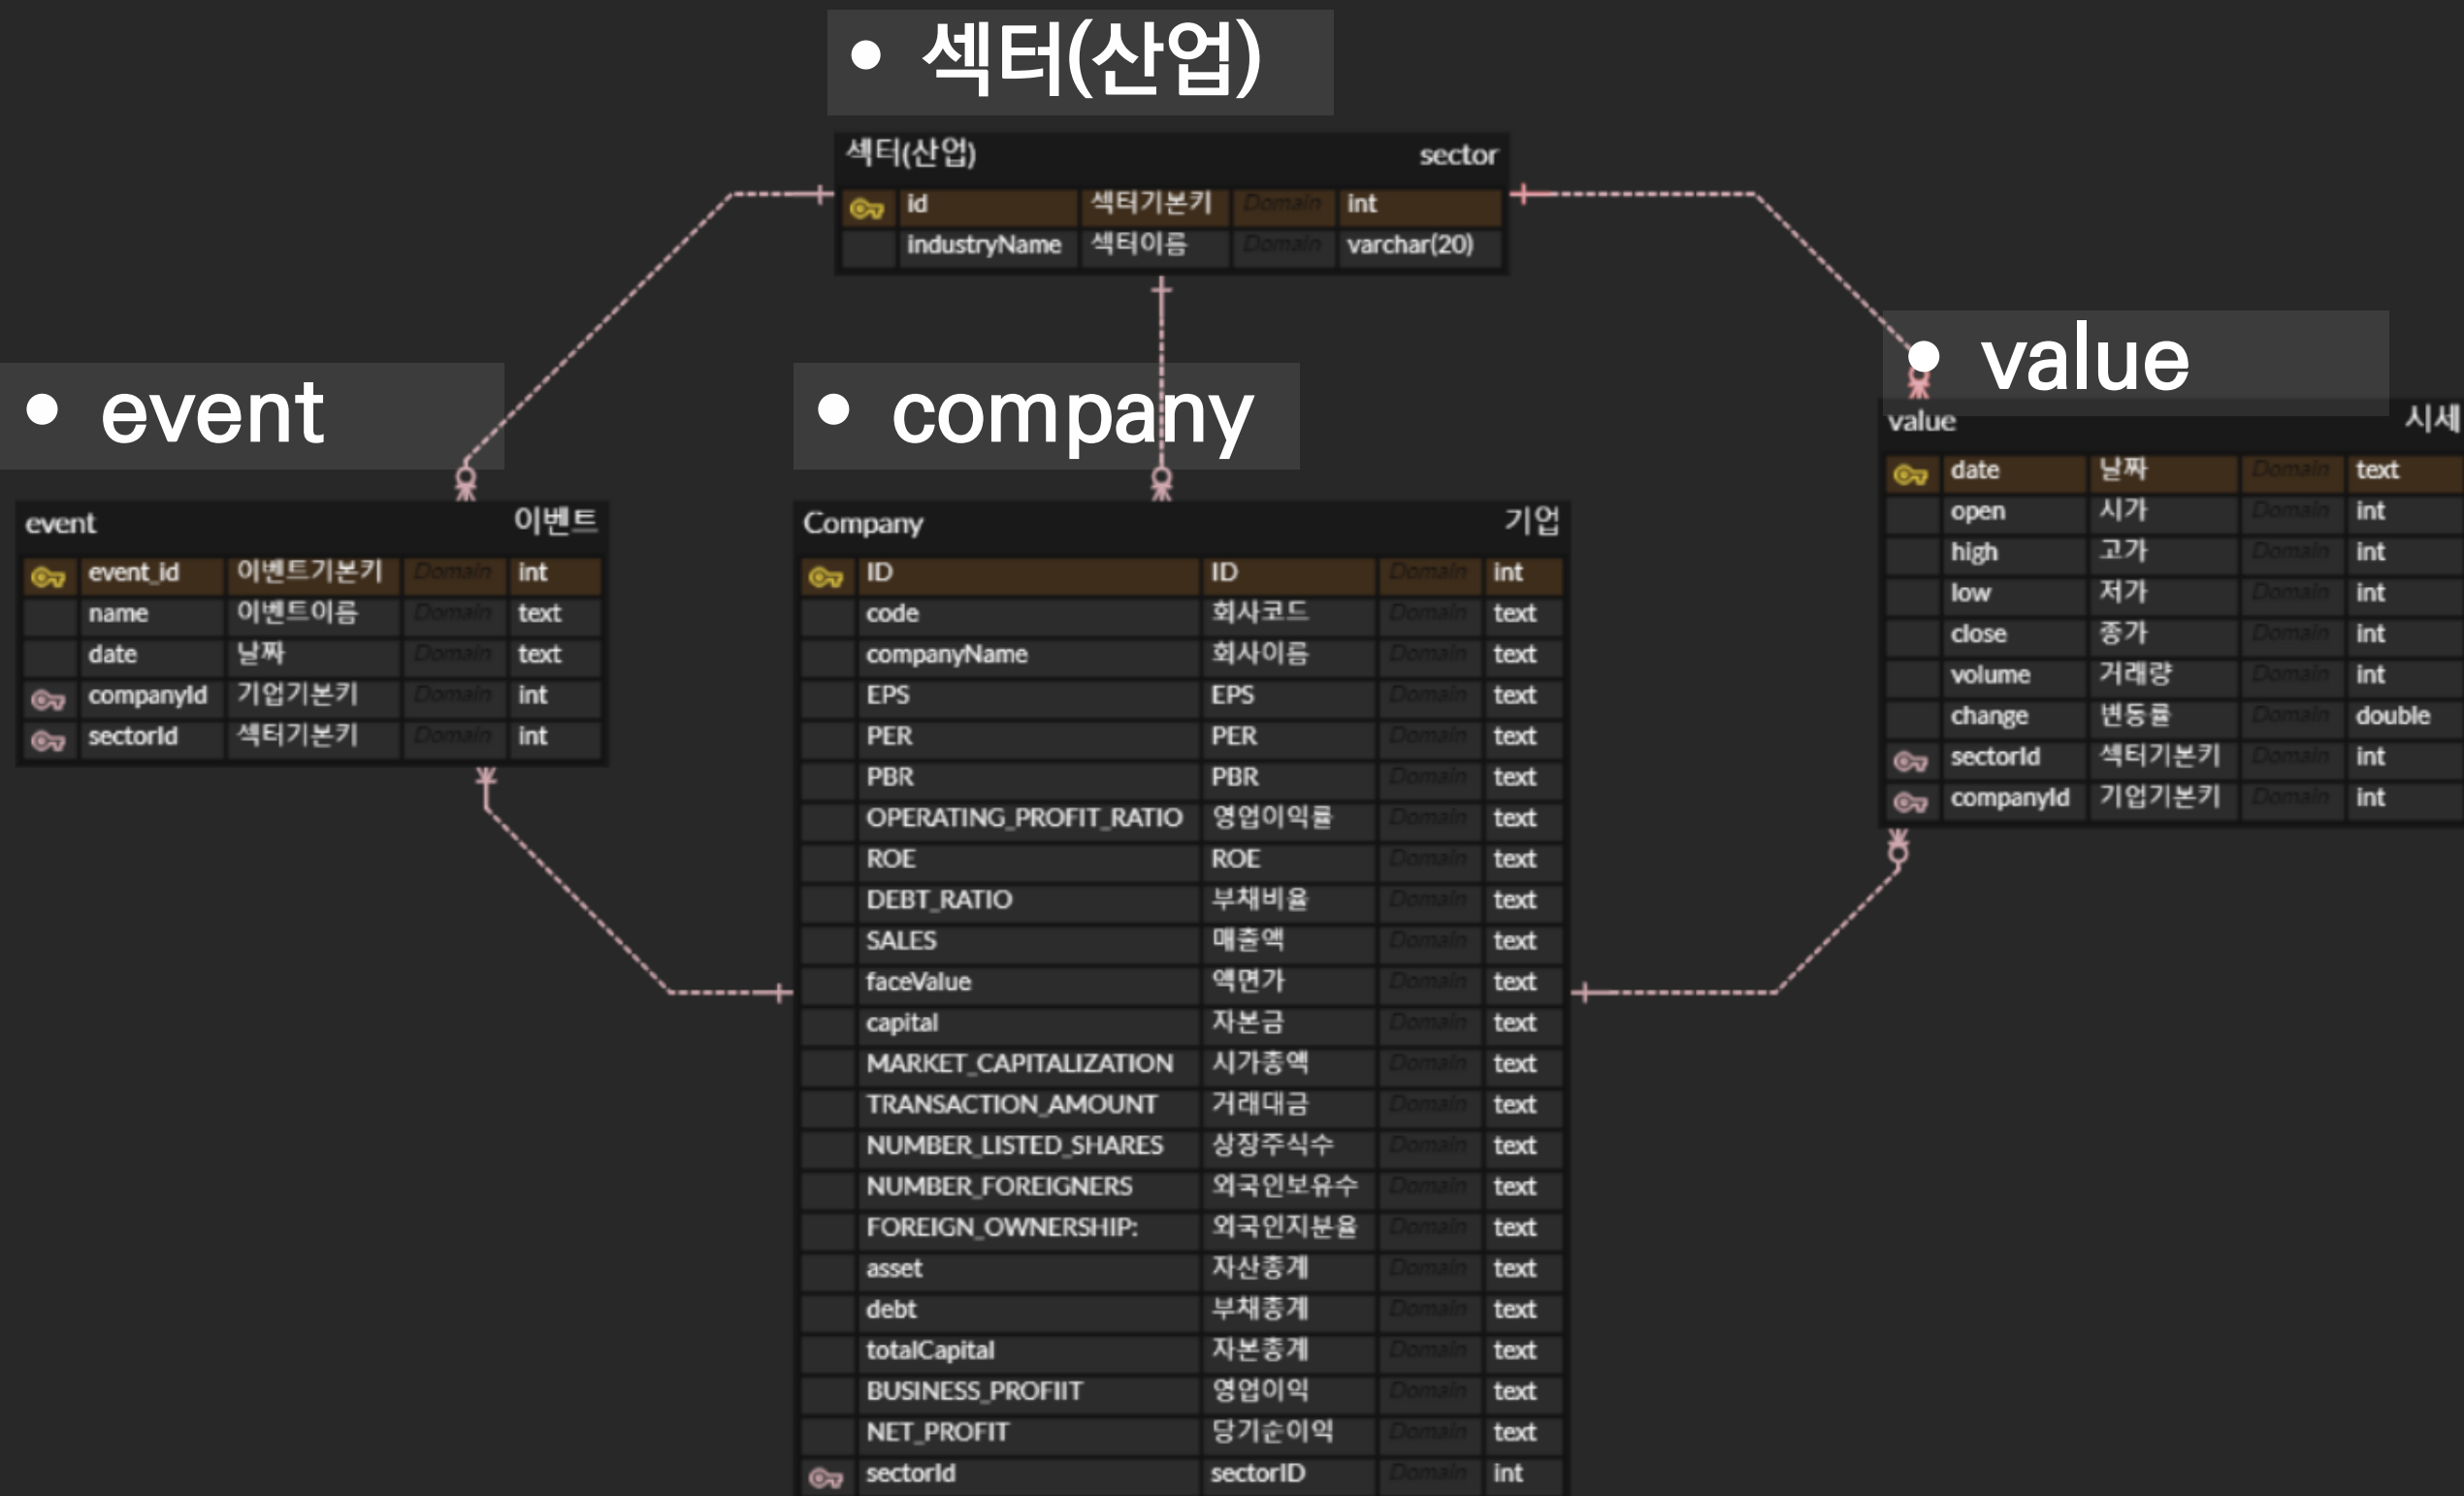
• 섹터(산업)

| 섹터(산업) | | | sector |
|---|---|---|---|
| id | 섹터기본키 | Domain | int |
| industryName | 섹터이름 | Domain | varchar(20) |

• event

| event | | | 이벤트 |
|---|---|---|---|
| event_id | 이벤트기본키 | Domain | int |
| name | 이벤트이름 | Domain | text |
| date | 날짜 | Domain | text |
| companyId | 기업기본키 | Domain | int |
| sectorId | 섹터기본키 | Domain | int |

• company

| Company | | | 기업 |
|---|---|---|---|
| ID | ID | Domain | int |
| code | 회사코드 | Domain | text |
| companyName | 회사이름 | Domain | text |
| EPS | EPS | Domain | text |
| PER | PER | Domain | text |
| PBR | PBR | Domain | text |
| OPERATING_PROFIT_RATIO | 영업이익률 | Domain | text |
| ROE | ROE | Domain | text |
| DEBT_RATIO | 부채비율 | Domain | text |
| SALES | 매출액 | Domain | text |
| faceValue | 액면가 | Domain | text |
| capital | 자본금 | Domain | text |
| MARKET_CAPITALIZATION | 시가총액 | Domain | text |
| TRANSACTION_AMOUNT | 거래대금 | Domain | text |
| NUMBER_LISTED_SHARES | 상장주식수 | Domain | text |
| NUMBER_FOREIGNERS | 외국인보유수 | Domain | text |
| FOREIGN_OWNERSHIP: | 외국인지분율 | Domain | text |
| asset | 자산총계 | Domain | text |
| debt | 부채총계 | Domain | text |
| totalCapital | 자본총계 | Domain | text |
| BUSINESS_PROFIIT | 영업이익 | Domain | text |
| NET_PROFIT | 당기순이익 | Domain | text |
| sectorId | sectorID | Domain | int |

• value

| value | | | 시세 |
|---|---|---|---|
| date | 날짜 | Domain | text |
| open | 시가 | Domain | int |
| high | 고가 | Domain | int |
| low | 저가 | Domain | int |
| close | 종가 | Domain | int |
| volume | 거래량 | Domain | int |
| change | 변동률 | Domain | double |
| sectorId | 섹터기본키 | Domain | int |
| companyId | 기업기본키 | Domain | int |